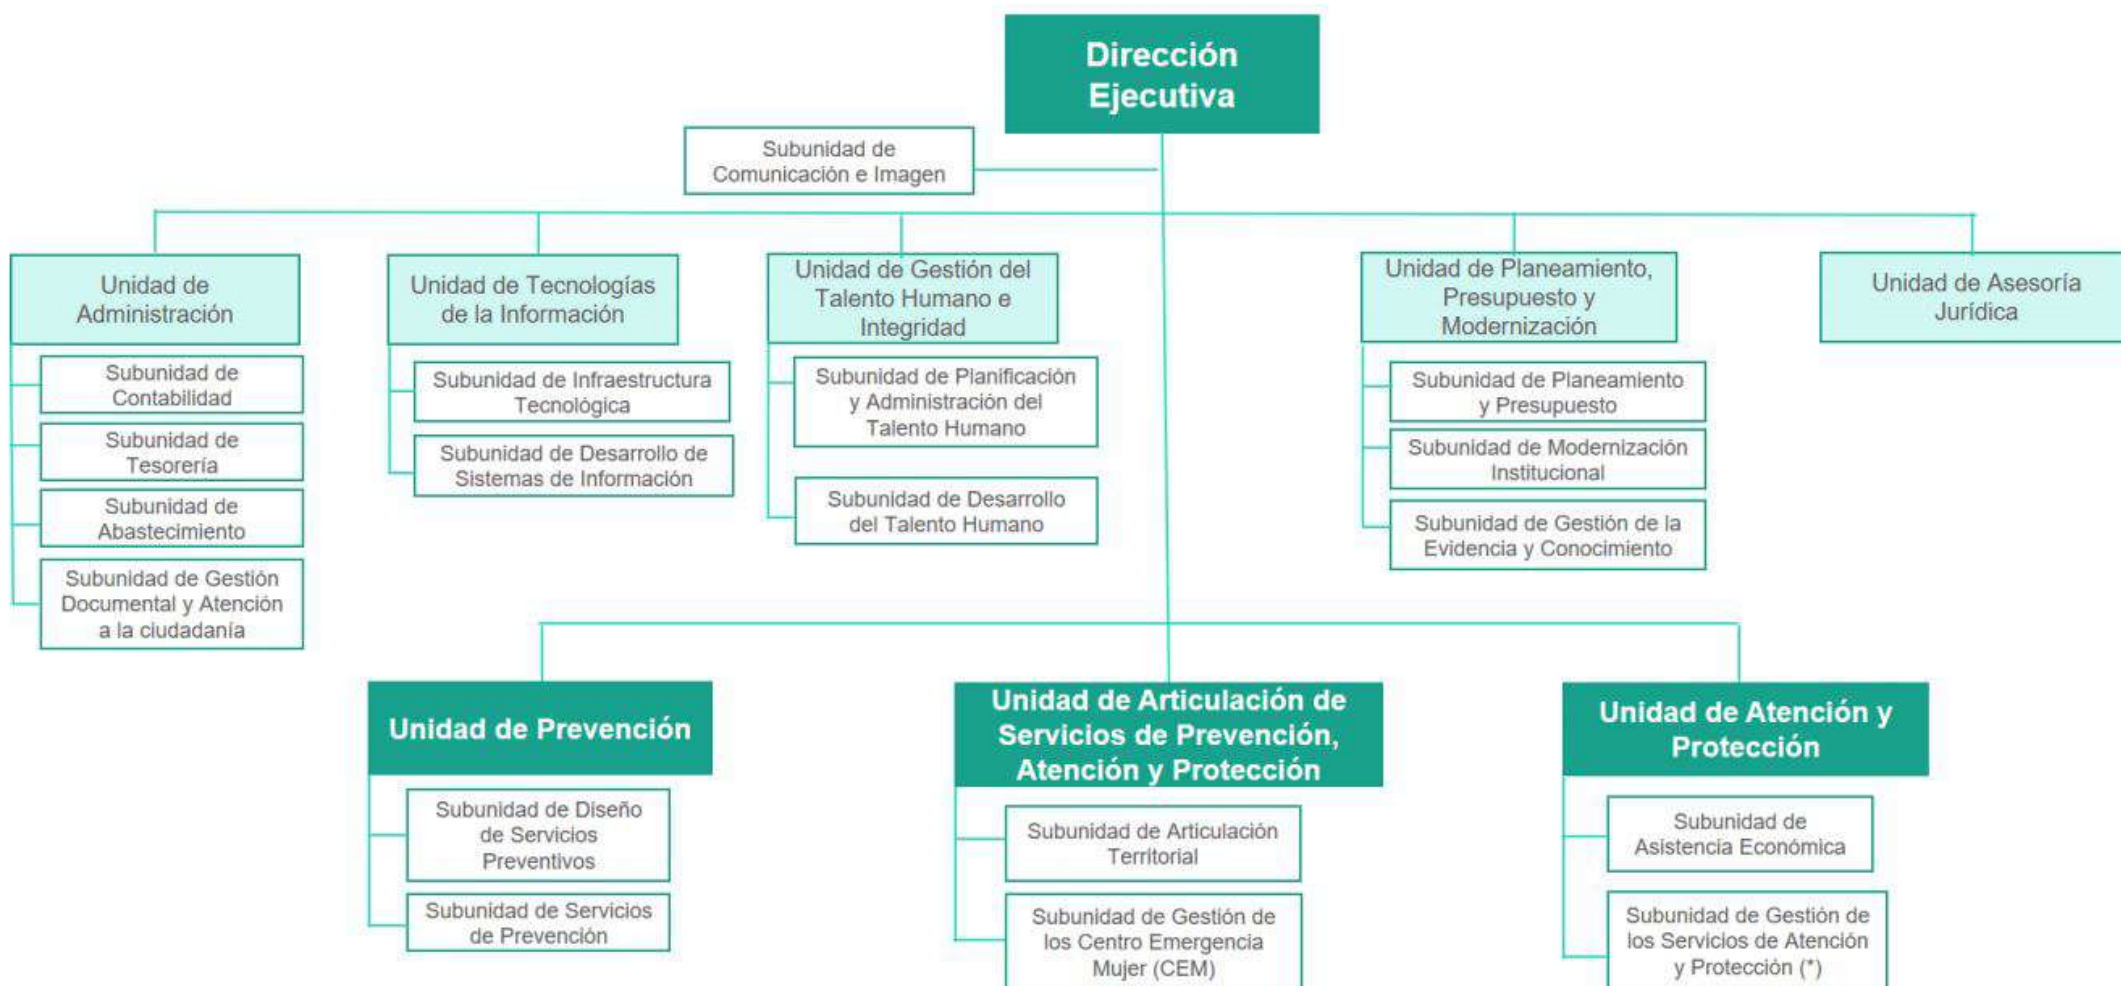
Dirección Ejecutiva

Subunidad de Comunicación e Imagen

Unidad de Administración

Subunidad de Contabilidad

Subunidad de Tesorería

Subunidad de Abastecimiento

Subunidad de Gestión Documental y Atención a la ciudadanía

Unidad de Tecnologías de la Información

Subunidad de Infraestructura Tecnológica

Subunidad de Desarrollo de Sistemas de Información

Unidad de Gestión del Talento Humano e Integridad

Subunidad de Planificación y Administración del Talento Humano

Subunidad de Desarrollo del Talento Humano

Unidad de Planeamiento, Presupuesto y Modernización

Subunidad de Planeamiento y Presupuesto

Subunidad de Modernización Institucional

Subunidad de Gestión de la Evidencia y Conocimiento

Unidad de Asesoría Jurídica

Unidad de Prevención

Subunidad de Diseño de Servicios Preventivos

Subunidad de Servicios de Prevención

Unidad de Articulación de Servicios de Prevención, Atención y Protección

Subunidad de Articulación Territorial

Subunidad de Gestión de los Centro Emergencia Mujer (CEM)

Unidad de Atención y Protección

Subunidad de Asistencia Económica

Subunidad de Gestión de los Servicios de Atención y Protección (*)